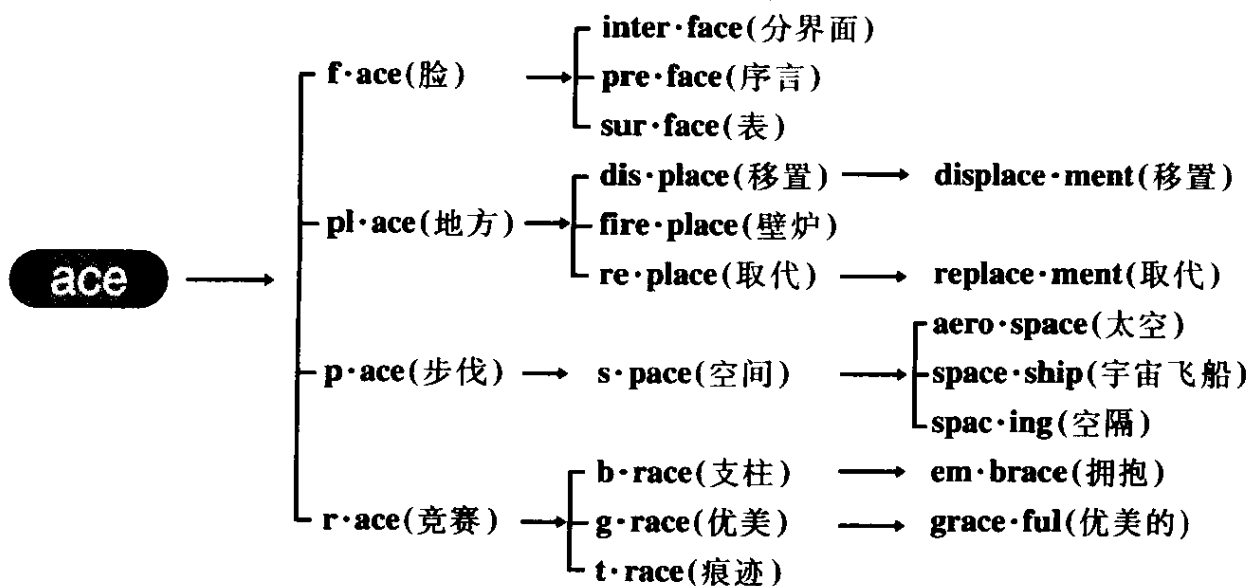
ace

f·ace(脸)
inter·face(分界面)
pre·face(序言)
sur·face(表)

pl·ace(地方)
dis·place(移置)
displace·ment(移置)
fire·place(壁炉)
re·place(取代)
replace·ment(取代)

p·ace(步伐)
s·pace(空间)
aero·space(太空)
space·ship(宇宙飞船)
spac·ing(空隔)

r·ace(竞赛)
b·race(支柱)
em·brace(拥抱)
g·race(优美)
grace·ful(优美的)
t·race(痕迹)